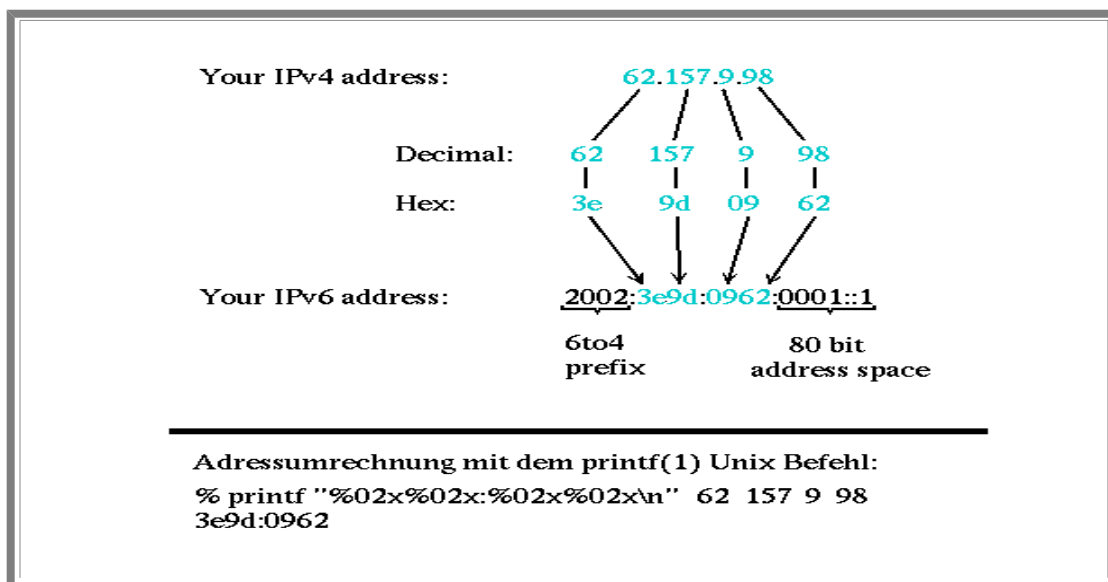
Your IPv4 address: 62.157.9.98

Decimal: 62 157 9 98

Hex: 3e 9d 09 62

Your IPv6 address: 2002:3e9d:0962:0001::1

6to4 prefix

80 bit address space

Adressumrechnung mit dem printf(1) Unix Befehl:

% printf "%02x%02x:%02x%02x\n" 62 157 9 98
3e9d:0962